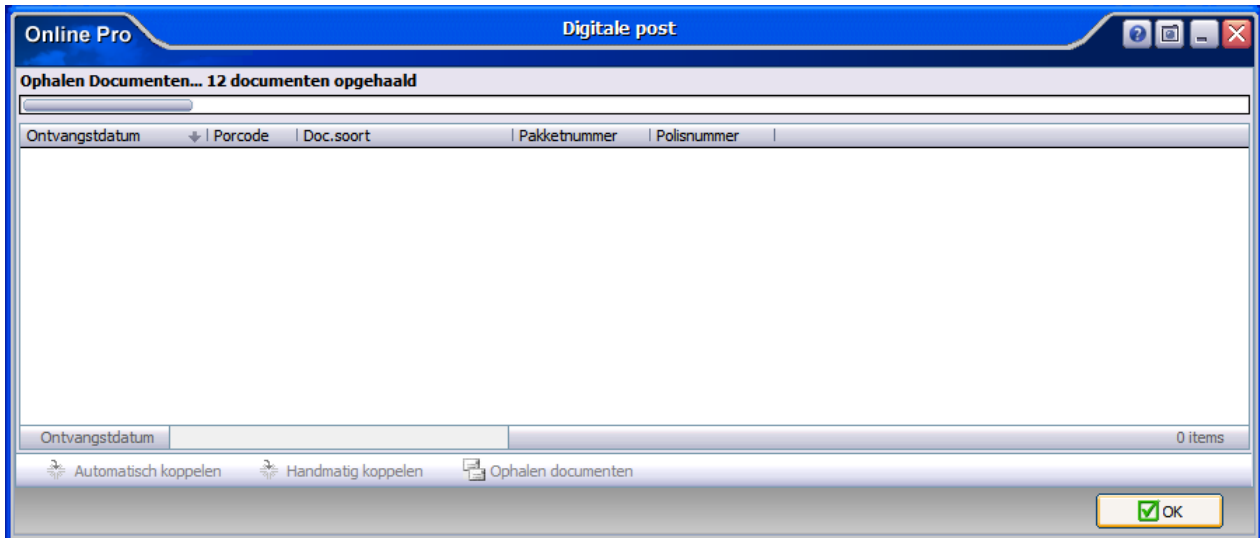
Online Pro

Digitale post

Ophalen Documenten... 12 documenten opgehaald

| Ontvangstdatum | Porcode | Doc.soort | Pakketnummer | Polisnummer |
|---|---|---|---|---|

Ontvangstdatum

0 items

Automatisch koppelen  Handmatig koppelen  Ophalen documenten

OK